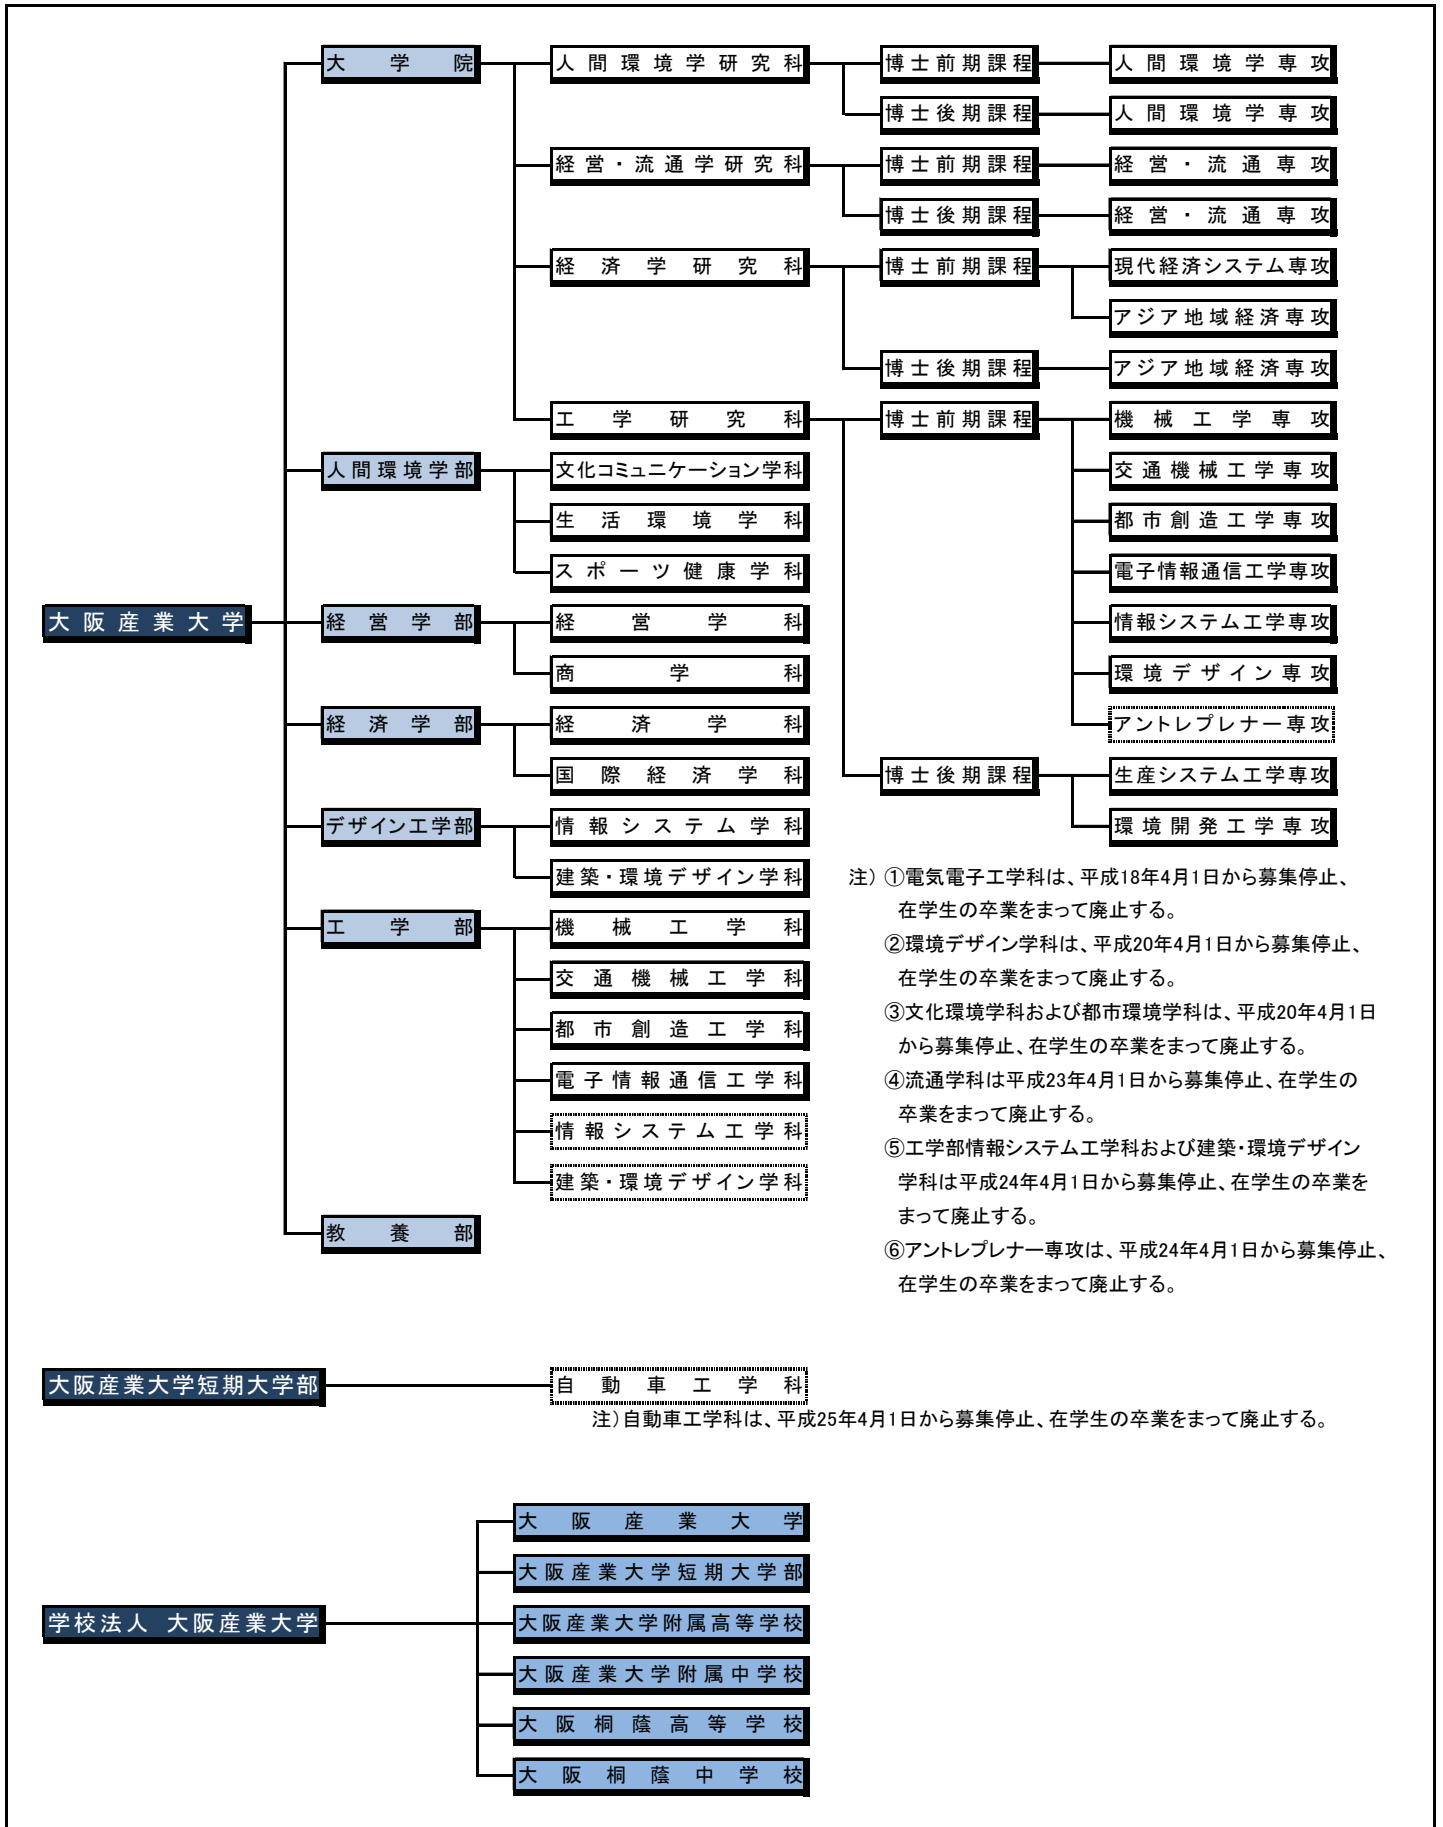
大阪産業大学

大学院

人間環境学研究科
博士前期課程
人間環境学専攻
博士後期課程
人間環境学専攻

経営・流通学研究科
博士前期課程
経営・流通専攻
博士後期課程
経営・流通専攻

経済学研究科
博士前期課程
現代経済システム専攻
アジア地域経済専攻
博士後期課程
アジア地域経済専攻

工学研究科
博士前期課程
機械工学専攻
交通機械工学専攻
都市創造工学専攻
電子情報通信工学専攻
情報システム工学専攻
環境デザイン専攻
アントレプレナー専攻
博士後期課程
生産システム工学専攻
環境開発工学専攻

人間環境学部
文化コミュニケーション学科
生活環境学科
スポーツ健康学科

経営学部
経営学科
商学科

経済学部
経済学科
国際経済学科

デザイン工学部
情報システム学科
建築・環境デザイン学科

工学部
機械工学科
交通機械工学科
都市創造工学科
電子情報通信工学科
情報システム工学科
建築・環境デザイン学科

教養部

注）①電気電子工学科は、平成18年4月1日から募集停止、在学生の卒業をまって廃止する。
②環境デザイン学科は、平成20年4月1日から募集停止、在学生の卒業をまって廃止する。
③文化環境学科および都市環境学科は、平成20年4月1日から募集停止、在学生の卒業をまって廃止する。
④流通学科は平成23年4月1日から募集停止、在学生の卒業をまって廃止する。
⑤工学部情報システム工学科および建築・環境デザイン学科は平成24年4月1日から募集停止、在学生の卒業をまって廃止する。
⑥アントレプレナー専攻は、平成24年4月1日から募集停止、在学生の卒業をまって廃止する。

大阪産業大学短期大学部
自動車工学科
注）自動車工学科は、平成25年4月1日から募集停止、在学生の卒業をまって廃止する。

学校法人 大阪産業大学
大阪産業大学
大阪産業大学短期大学部
大阪産業大学附属高等学校
大阪産業大学附属中学校
大阪桐蔭高等学校
大阪桐蔭中学校